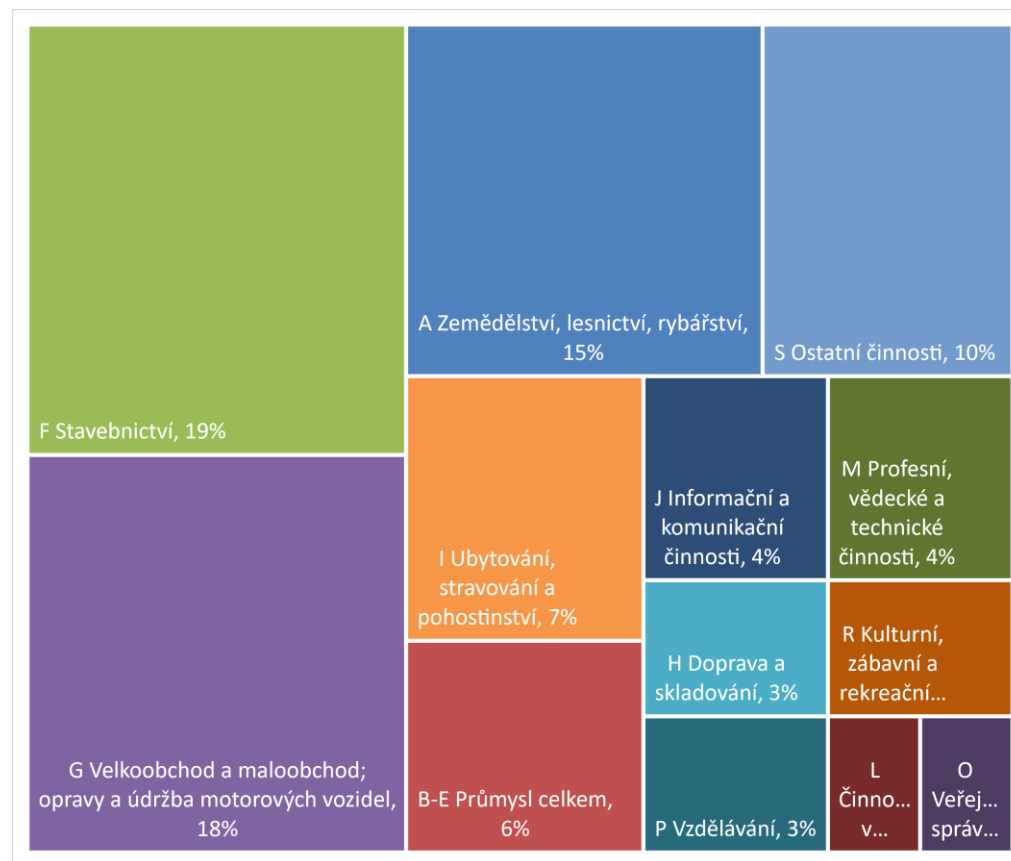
A Zemědělství, lesnictví, rybářství, 15%

S Ostatní činnosti, 10%

F Stavebnictví, 19%

I Ubytování, stravování a pohostinství, 7%

J Informační a komunikační činnosti, 4%

M Profesní, vědecké a technické činnosti, 4%

H Doprava a skladování, 3%

R Kulturní, zábavní a rekreační…

G Velkoobchod a maloobchod; opravy a údržba motorových vozidel, 18%

B-E Průmysl celkem, 6%

P Vzdělávání, 3%

L Činno… v…

O Veřej… správ…